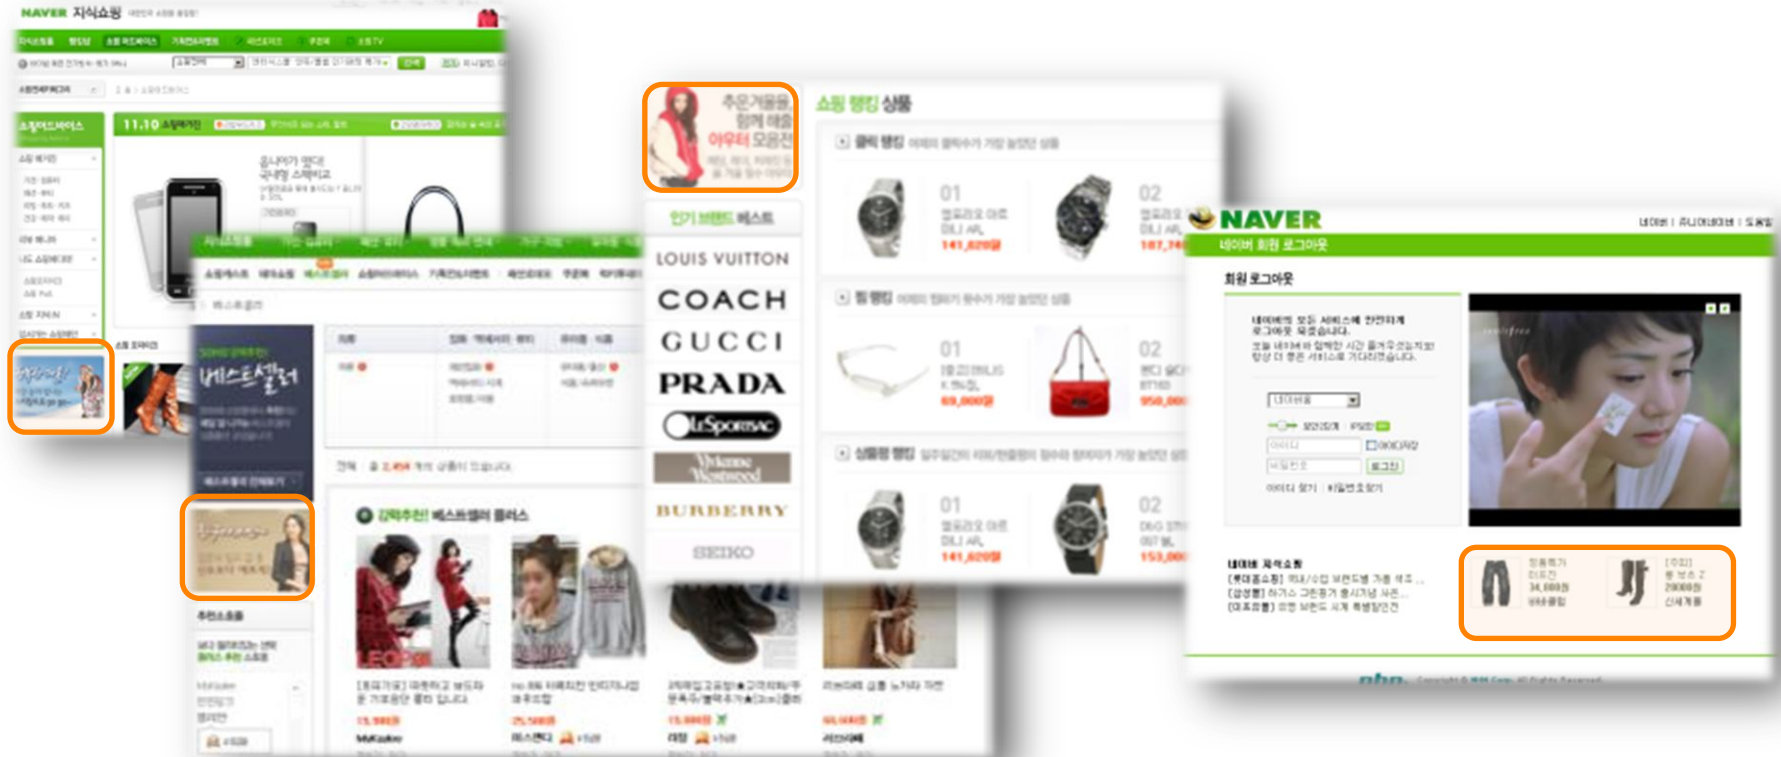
NAVER 지식쇼핑

11.10

베스트셀러

추천쇼핑

강력추천! 베스트셀러 플러스

15,900원

25,500원

15,000원

44,400원

추운겨울을 함께 해줄 아우터 모음전

인기 브랜드 베스트

LOUIS VUITTON

COACH

GUCCI

PRADA

LeSportsac

Vivienne Westwood

BURBERRY

SEIKO

쇼핑 랭킹 상품

클릭 랭킹

01

02

141,620원

찜 랭킹

01

02

69,000원

상품평 랭킹

01

02

141,620원

153,000

NAVER

네이버 회원 로그아웃

회원 로그아웃

로그인

네이버 지식쇼핑

34,000원

29000원